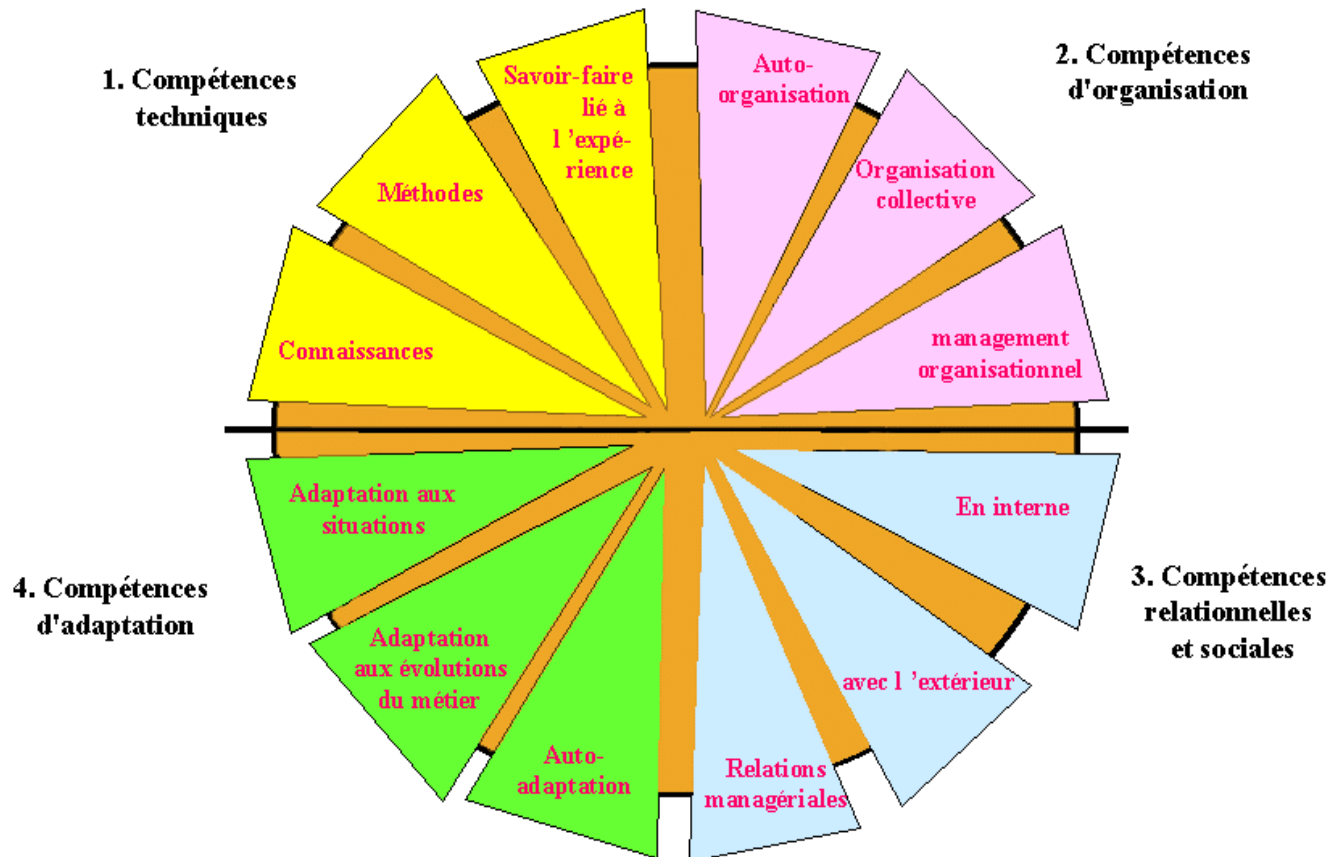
1. Compétences techniques

Savoir-faire lié à l 'expérience

Méthodes

Connaissances

2. Compétences d'organisation

Auto-organisation

Organisation collective

management organisationnel

3. Compétences relationnelles et sociales

En interne

avec l 'extérieur

Relations managériales

4. Compétences d'adaptation

Adaptation aux situations

Adaptation aux évolutions du métier

Auto-adaptation